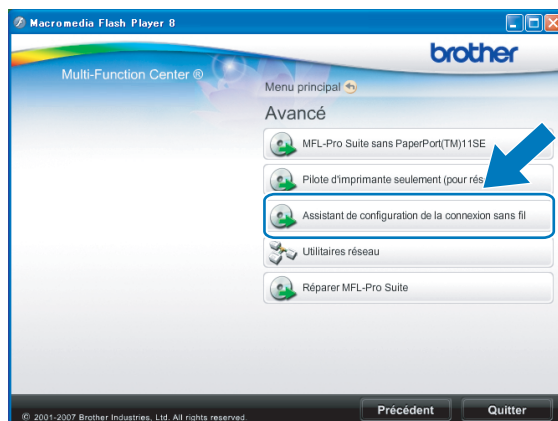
Macromedia Flash Player 8

brother

Multi-Function Center ®

Menu principal

Avancé

MFL-Pro Suite sans PaperPort(TM)11SE

Pilote d'imprimante seulement (pour rés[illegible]

Assistant de configuration de la connexion sans fil

Utilitaires réseau

Réparer MFL-Pro Suite

© 2001-2007 Brother Industries, Ltd. All rights reserved.

Précédent

Quitter